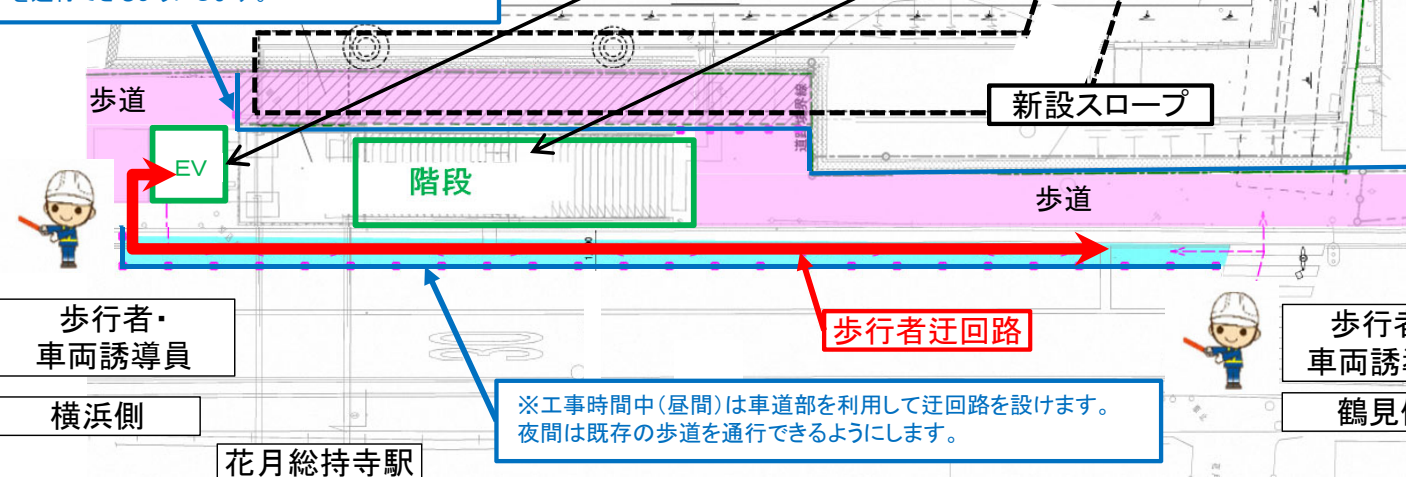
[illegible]

歩道

新設スロープ

EV

階段

歩道

歩行者・
車両誘導員

横浜側

花月総持寺駅

歩行者迂回路

※工事時間中（昼間）は車道部を利用して迂回路を設けます。
夜間は既存の歩道を通行できるようにします。

歩行者
車両誘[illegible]

鶴見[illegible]